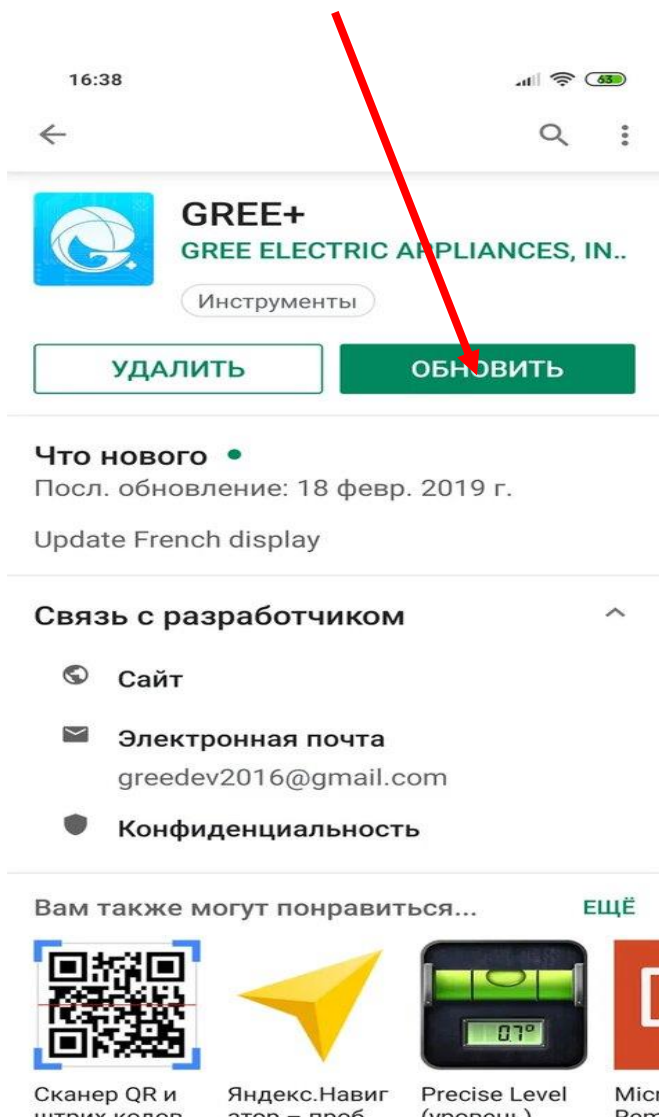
16:38

63

GREE+
GREE ELECTRIC APPLIANCES, IN..
Инструменты

УДАЛИТЬ
ОБНОВИТЬ

Что нового •
Посл. обновление: 18 февр. 2019 г.

Update French display

Связь с разработчиком

Сайт

Электронная почта
greedev2016@gmail.com

Конфиденциальность

Вам также могут понравиться...
ЕЩЁ

0.7°

Сканер QR и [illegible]
Яндекс.Навиг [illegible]
Precise Level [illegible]
Mic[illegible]